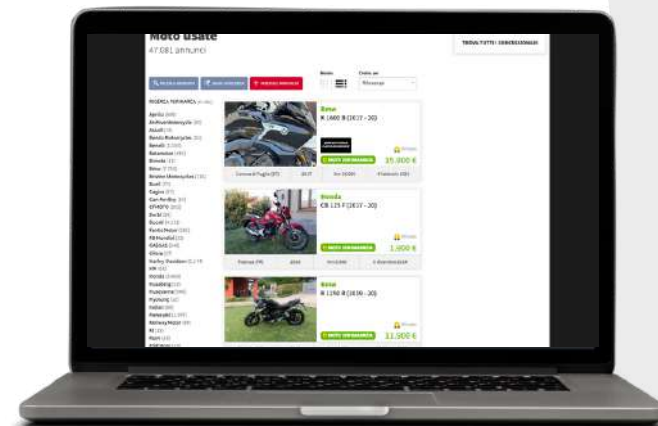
Moto usate
47.081 annunci

TROVA TUTTI

Ordina per

RICERCA

Aprilia
Benelli
Bmw
Ducati
Honda
Kawasaki
Yamaha

Bmw
R 1600 B (2017 - 20)
15.000 €

Honda
CB 125 F (2017 - 20)
1.800 €

Bmw
R 1250 R (2019 - 20)
11.500 €